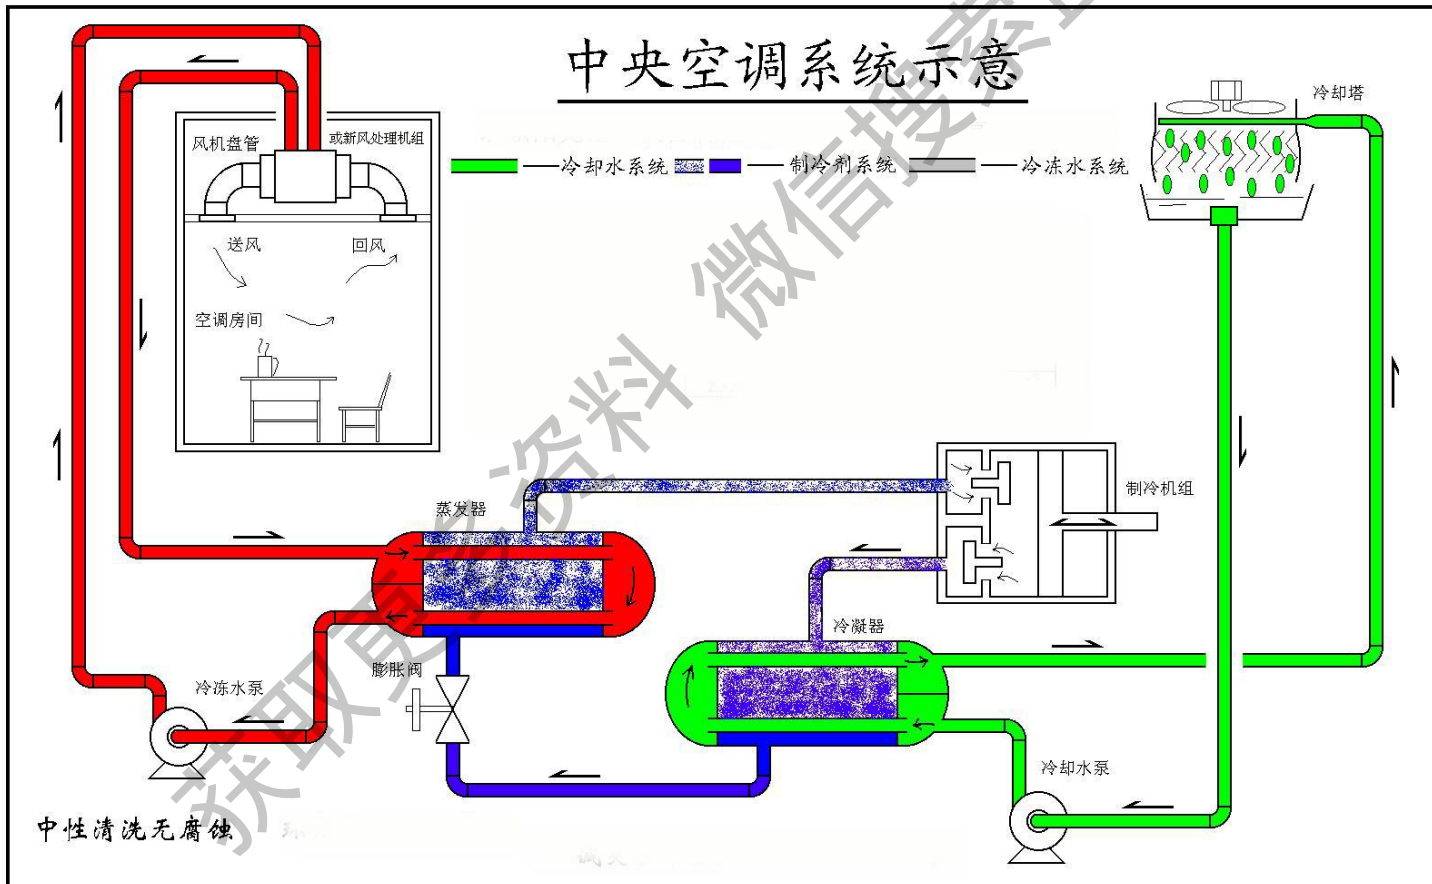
中央空调系统示意

冷却塔

风机盘管

或新风处理机组

冷却水系统

制冷剂系统

冷冻水系统

送风

回风

空调房间

制冷机组

蒸发器

冷凝器

膨胀阀

冷冻水泵

冷却水泵

中性清洗无腐蚀

获取更多资料 微信搜索

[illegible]